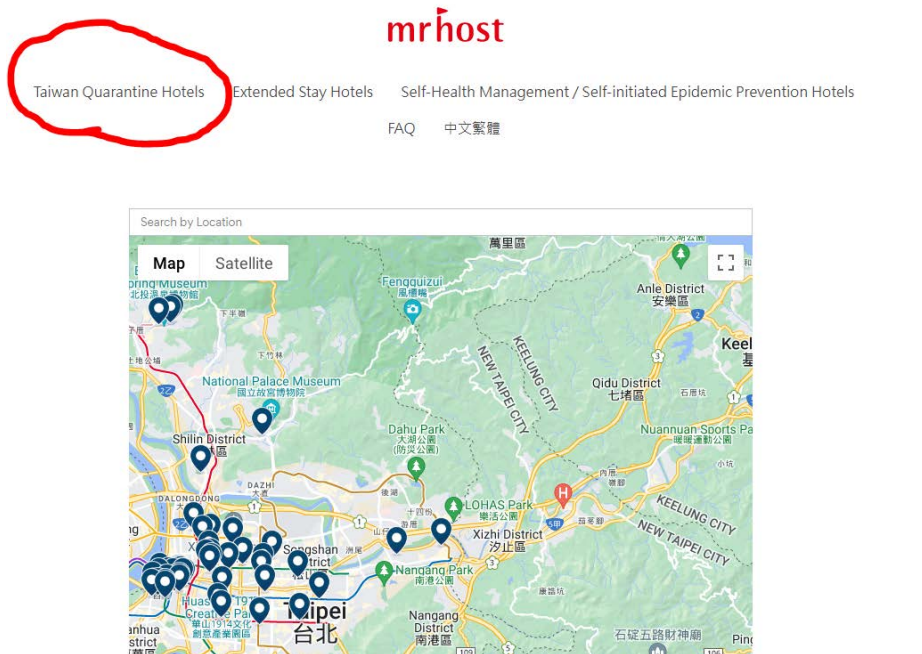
mrhost

Taiwan Quarantine Hotels Extended Stay Hotels Self-Health Management / Self-initiated Epidemic Prevention Hotels

FAQ 中文繁體

Search by Location

Map Satellite

萬里區

Fengquizui
風櫃嘴

Anle District
安樂區

Keel
基

pring Museum
北投溫泉博物館

National Palace Museum
國立故宮博物院

NEW TAIPEI CITY

KEELUNG CITY

Qidu District
七堵區

Shilin District
士林區

Dahu Park
大湖公園
(防災公園)

Nuannuan Sports Pa
暖暖運動公園

DALONGDONG

LOHAS Park
樂活公園

KEELUNG CITY

NEW TAIPEI CITY

Xizhi District
汐止區

Songshan
District

Nangang Park
南港公園

Huashan 1914
Creative Park
華山1914文化
創意產業園區

Taipei
台北

Nangang
District
南港區

nhua

石碇五路財神廟

Pin